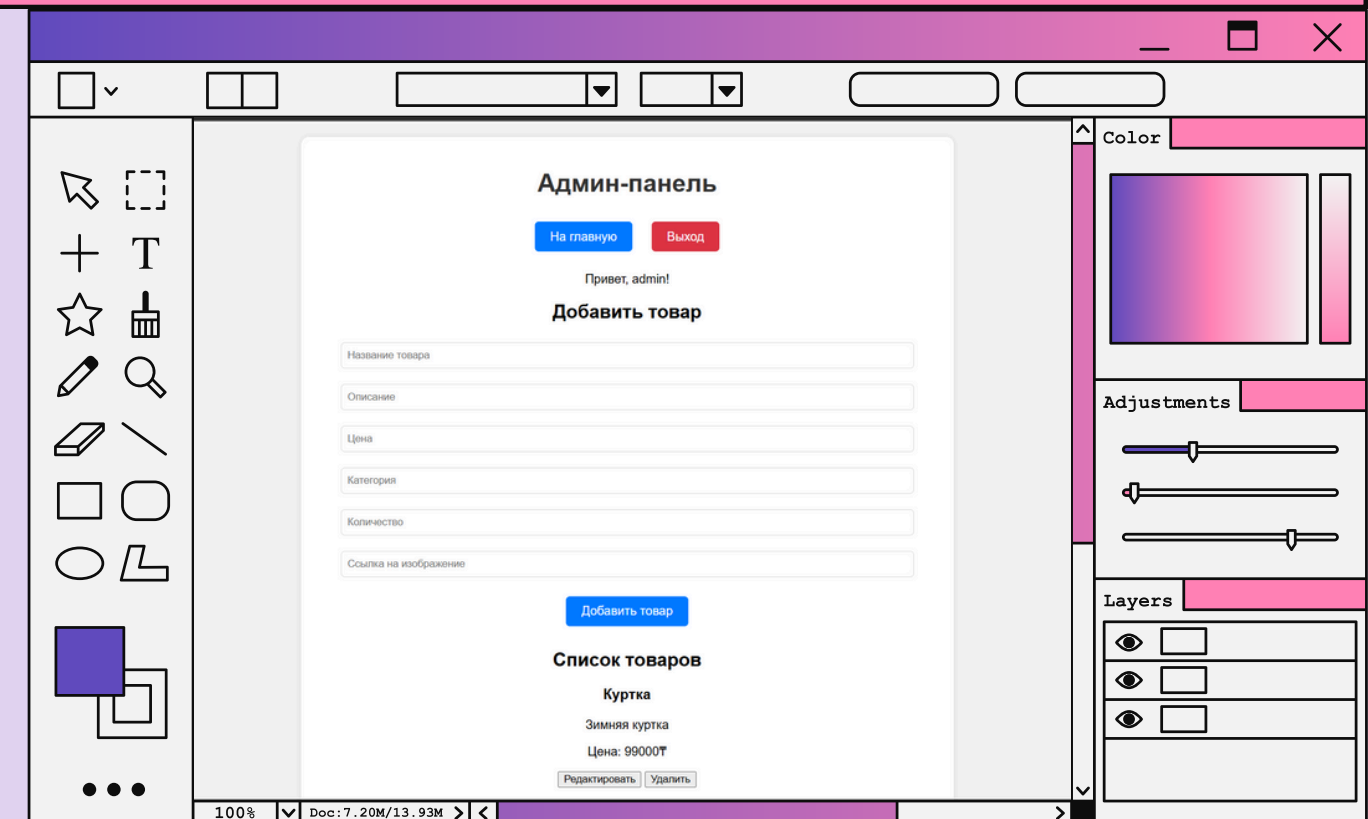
T

Админ-панель

На главную Выход

Привет, admin!

Добавить товар

Название товара

Описание

Цена

Категория

Количество

Ссылка на изображение

Добавить товар

Список товаров

Куртка

Зимняя куртка

Цена: 99000₸

Редактировать Удалить

Color

Adjustments

Layers

100% Doc:7.20M/13.93M